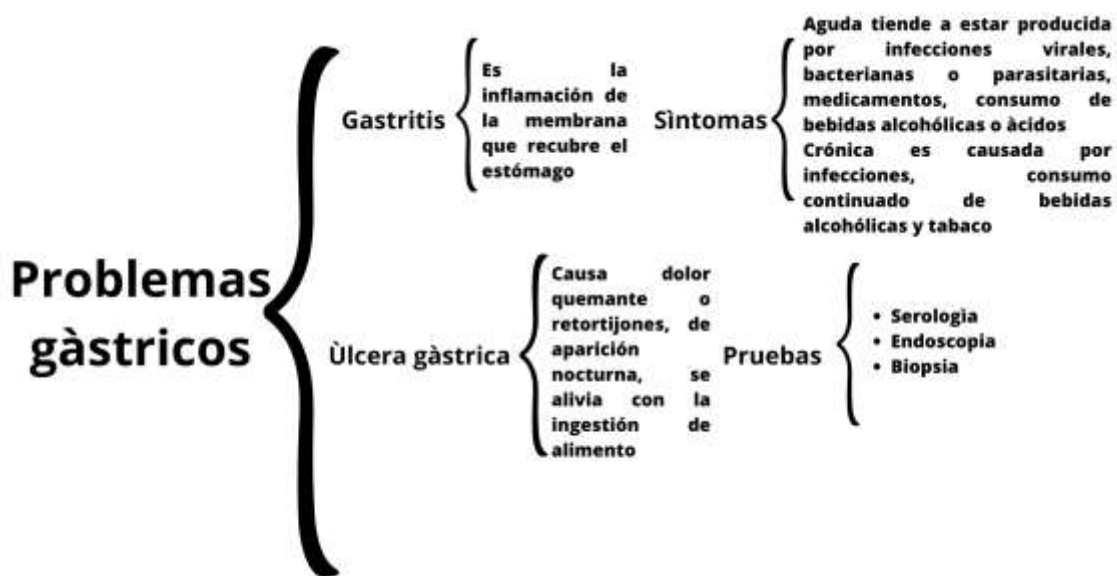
Problemas gàstricos

Gastritis

Es la inflamación de la membrana que recubre el estómago

Sìntomas

Aguda tiende a estar producida por infecciones virales, bacterianas o parasitarias, medicamentos, consumo de bebidas alcohólicas o àcidos

Crónica es causada por infecciones, consumo continuado de bebidas alcohólicas y tabaco

Ùlcera gàstrica

Causa dolor quemante o retortijones, de aparición nocturna, se alivia con la ingestión de alimento

Pruebas

• Serologia
• Endoscopia
• Biopsia